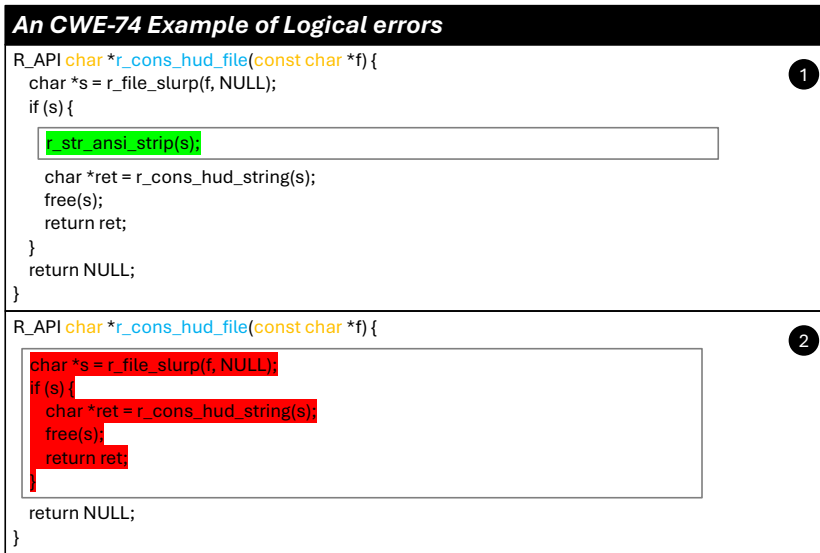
An CWE-74 Example of Logical errors

R_API char *r_cons_hud_file(const char *f) {
char *s = r_file_slurp(f, NULL);
if (s) {
r_str_ansi_strip(s);
char *ret = r_cons_hud_string(s);
free(s);
return ret;
}
return NULL;
}

1

R_API char *r_cons_hud_file(const char *f) {
char *s = r_file_slurp(f, NULL);
if (s) {
char *ret = r_cons_hud_string(s);
free(s);
return ret;
}
return NULL;
}

2